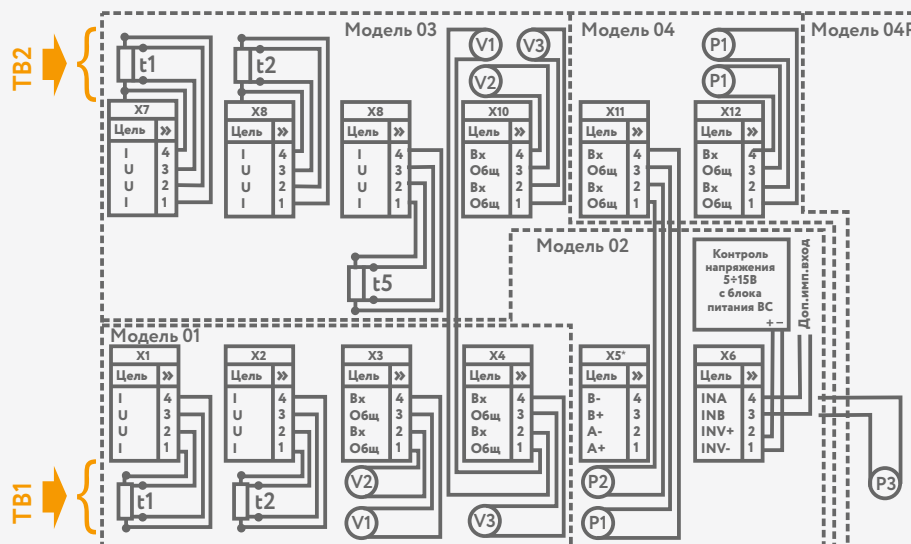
Модель 03
Модель 04
Модель 04Р
ТВ2
t1
t2
V1
V3
V2
P1
P1
X7
Цель
»
I
U
U
I
4
3
2
1
X8
Цель
»
I
U
U
I
4
3
2
1
X8
Цель
»
I
U
U
I
4
3
2
1
X10
Цель
»
Вх
Общ
Вх
Общ
4
3
2
1
X11
Цель
»
Вх
Общ
Вх
Общ
4
3
2
1
X12
Цель
»
Вх
Общ
Вх
Общ
4
3
2
1
Модель 02
Контроль напряжения 5÷15В с блока питания ВС
+ –
Доп.имп.вход
t5
Модель 01
X1
Цель
»
I
U
U
I
4
3
2
1
X2
Цель
»
I
U
U
I
4
3
2
1
X3
Цель
»
Вх
Общ
Вх
Общ
4
3
2
1
X4
Цель
»
Вх
Общ
Вх
Общ
4
3
2
1
X5*
Цель
»
B-
B+
A-
A+
4
3
2
1
X6
Цель
»
INA
INB
INV+
INV-
4
3
2
1
ТВ1
t1
t2
V2
V1
V3
P2
P1
P3